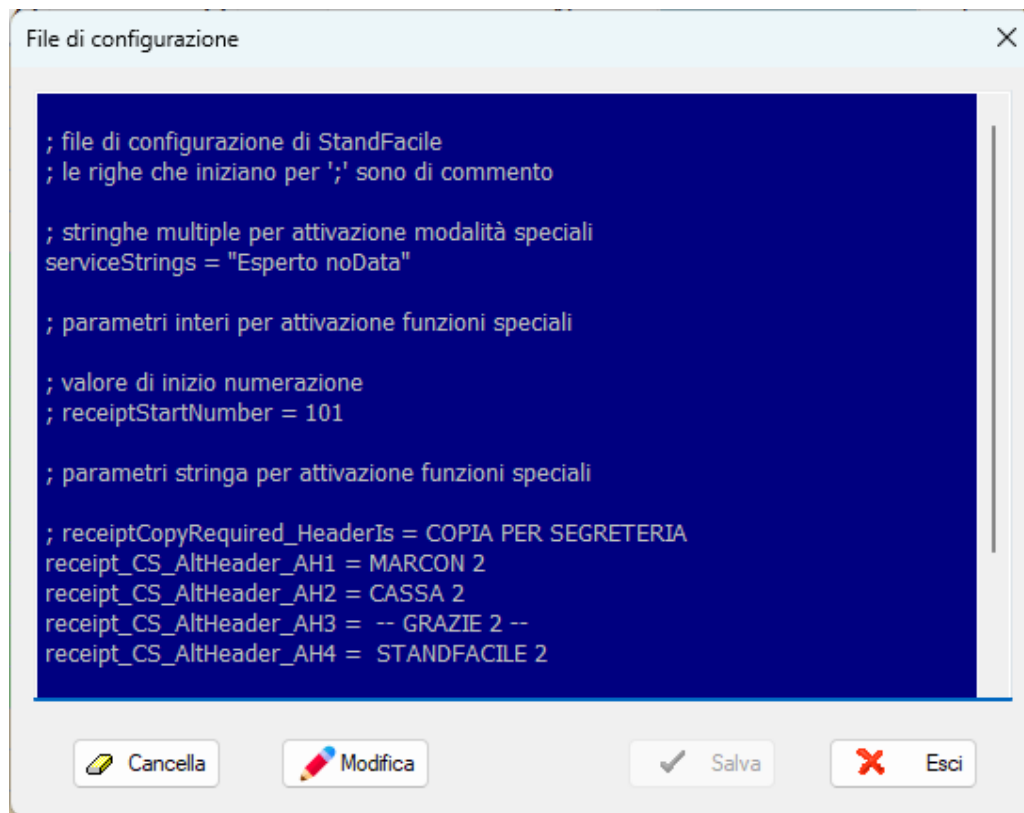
File di configurazione

; file di configurazione di StandFacile
; le righe che iniziano per ';' sono di commento

; stringhe multiple per attivazione modalità speciali
serviceStrings = "Esperto noData"

; parametri interi per attivazione funzioni speciali

; valore di inizio numerazione
; receiptStartNumber = 101

; parametri stringa per attivazione funzioni speciali

; receiptCopyRequired_HeaderIs = COPIA PER SEGRETERIA
receipt_CS_AltHeader_AH1 = MARCON 2
receipt_CS_AltHeader_AH2 = CASSA 2
receipt_CS_AltHeader_AH3 = -- GRAZIE 2 --
receipt_CS_AltHeader_AH4 = STANDFACILE 2

Cancella
Modifica
Salva
Esci